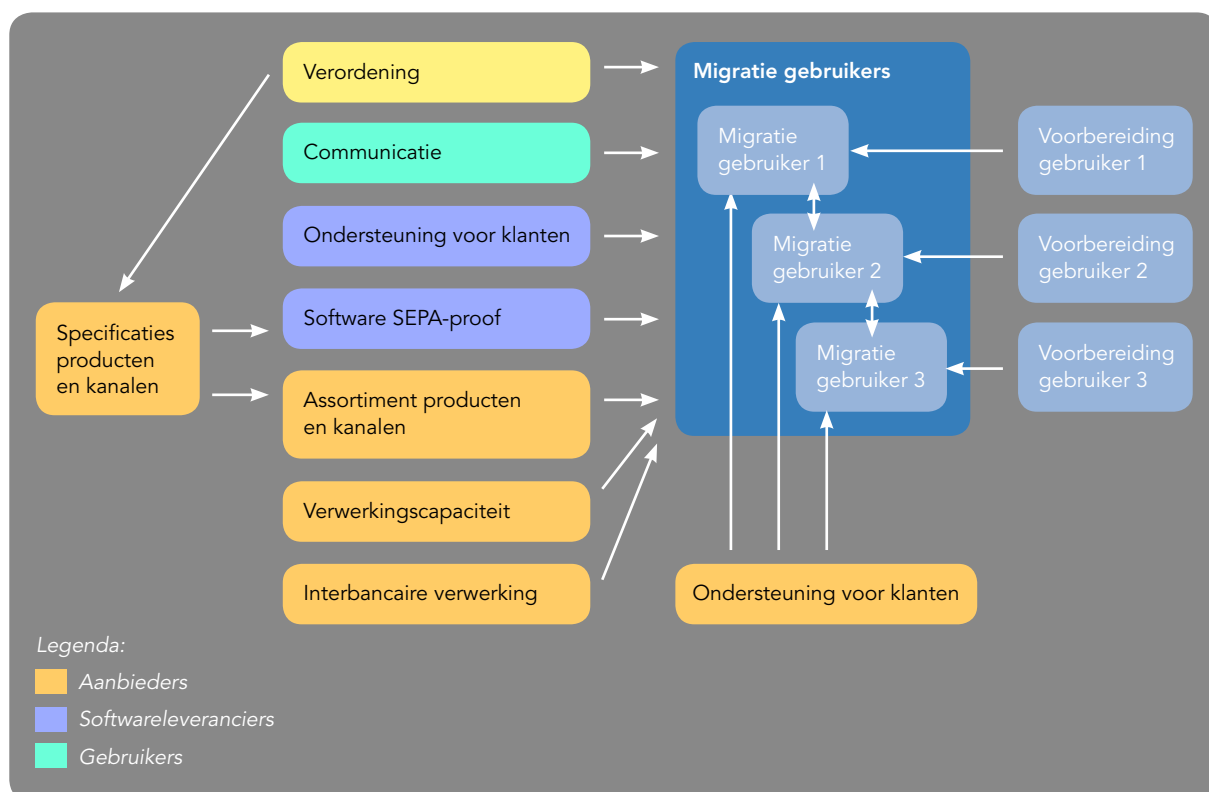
Verordening

Communicatie

Ondersteuning voor klanten

Software SEPA-proof

Assortiment producten en kanalen

Verwerkingscapaciteit

Interbancaire verwerking

Specificaties producten en kanalen

Migratie gebruikers

Migratie gebruiker 1

Migratie gebruiker 2

Migratie gebruiker 3

Voorbereiding gebruiker 1

Voorbereiding gebruiker 2

Voorbereiding gebruiker 3

Ondersteuning voor klanten

Legenda:

Aanbieders

Softwareleveranciers

Gebruikers